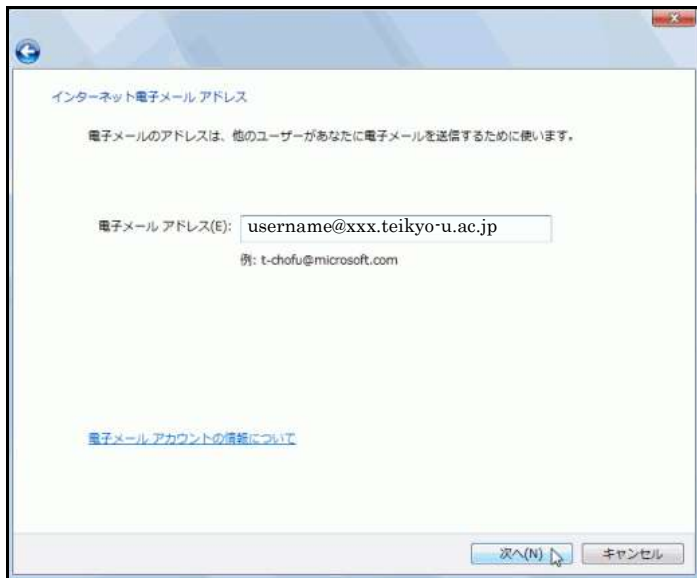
インターネット電子メール アドレス

電子メールのアドレスは、他のユーザーがあなたに電子メールを送信するために使います。

電子メール アドレス(E): username@xxx.teikyo-u.ac.jp

例: t-chofu@microsoft.com

電子メール アカウントの情報について

次へ(N)

キャンセル